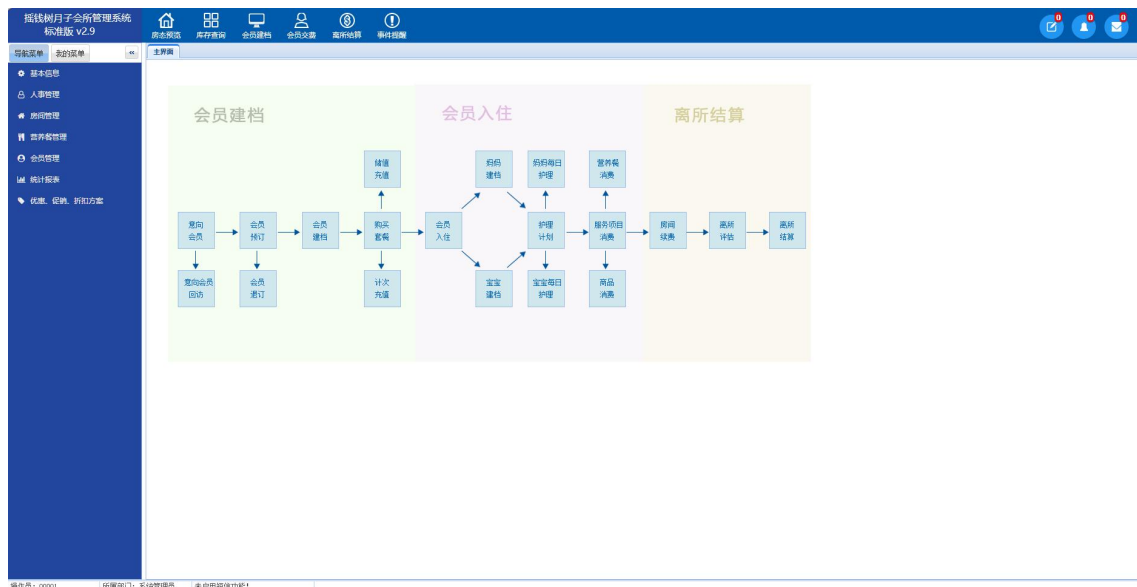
摇钱树月子会所管理系统
标准版 v2.9

房态预览 库存查询 会员建档 会员交费 离所结算 事件提醒

0 0 0

导航菜单 我的菜单 «

主界面

基本信息
人事管理
房间管理
营养餐管理
会员管理
统计报表
优惠、促销、折扣方案

会员建档

会员入住

离所结算

意向会员
会员预订
会员建档
购买套餐
储值充值
计次充值
意向会员回访
会员退订
会员入住
妈妈建档
宝宝建档
妈妈每日护理
护理计划
宝宝每日护理
营养餐消费
服务项目消费
商品消费
房间续费
离所评估
离所结算

操作员：00001 所属部门：系统管理员 未启用短信功能！